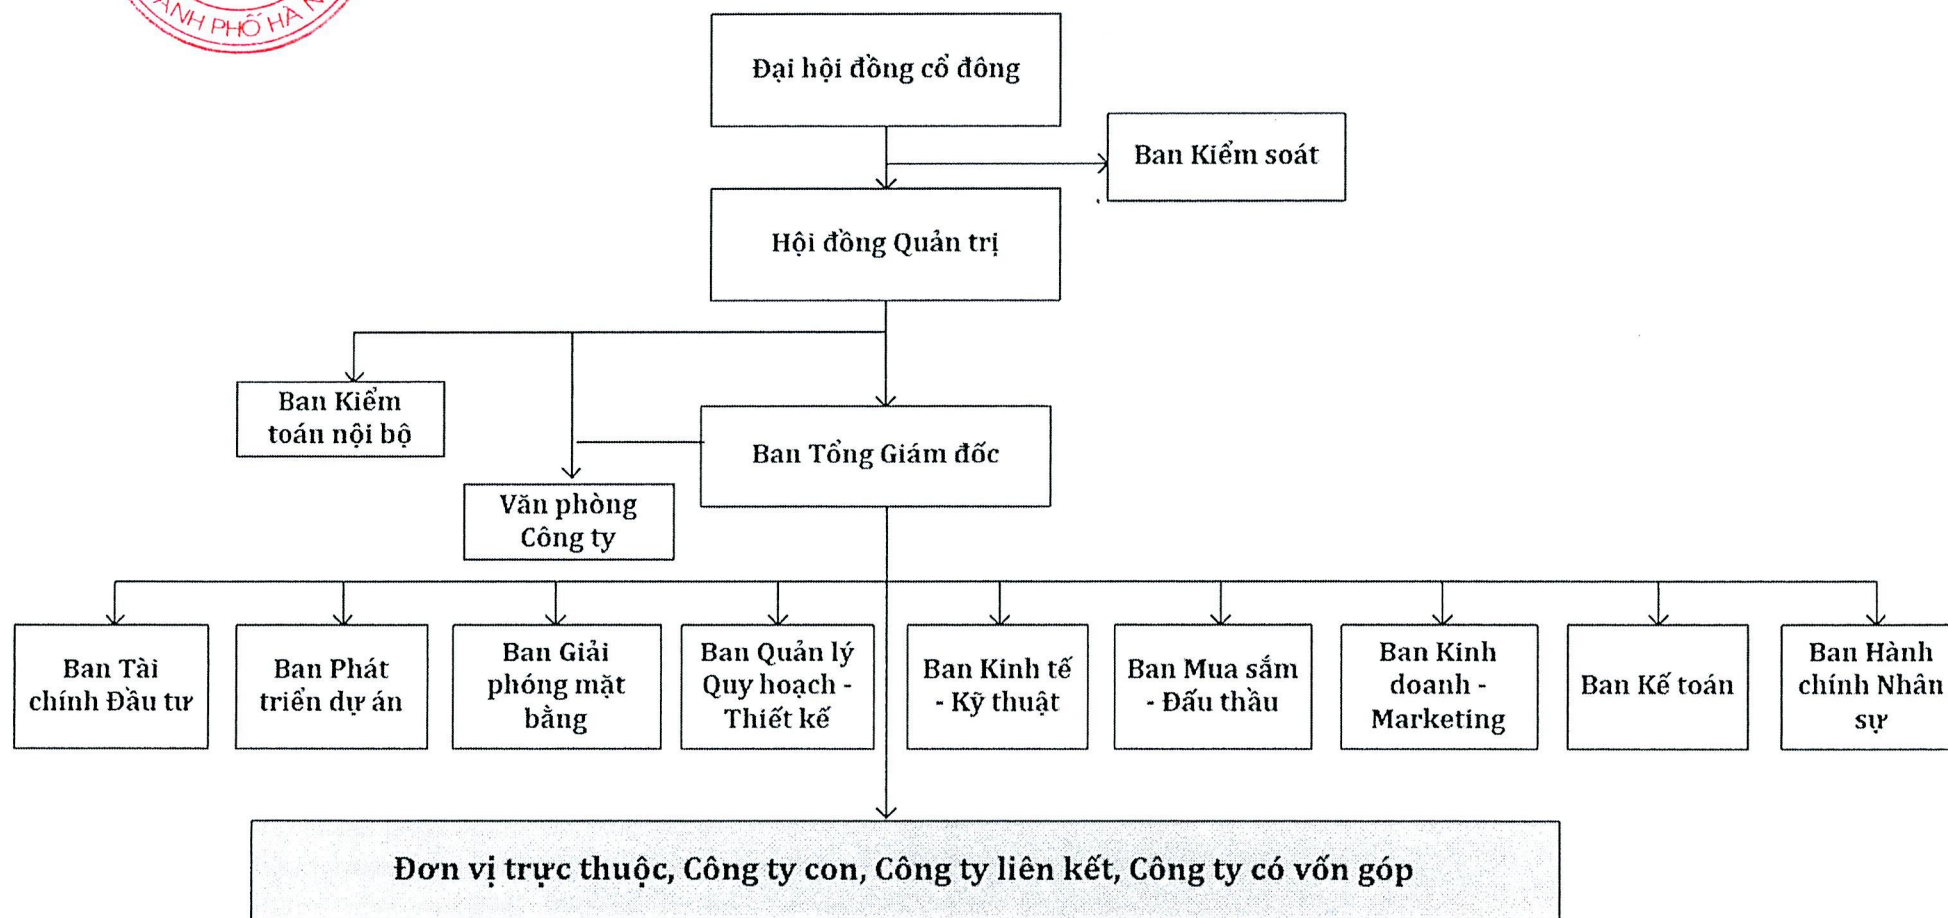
ANH PHỐ HÀ N

Đại hội đồng cổ đông

Ban Kiểm soát

Hội đồng Quản trị

Ban Kiểm toán nội bộ

Ban Tổng Giám đốc

Văn phòng Công ty

Ban Tài chính Đầu tư

Ban Phát triển dự án

Ban Giải phóng mặt bằng

Ban Quản lý Quy hoạch - Thiết kế

Ban Kinh tế - Kỹ thuật

Ban Mua sắm - Đấu thầu

Ban Kinh doanh - Marketing

Ban Kế toán

Ban Hành chính Nhân sự

Đơn vị trực thuộc, Công ty con, Công ty liên kết, Công ty có vốn góp